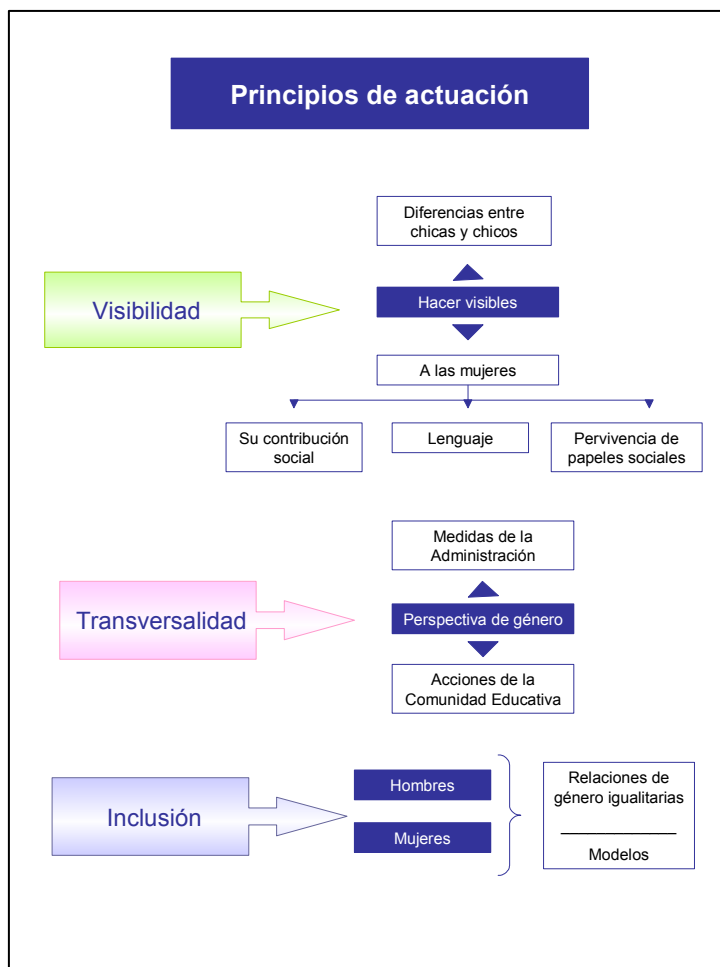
Principios de actuación

Diferencias entre chicas y chicos

Visibilidad

Hacer visibles

A las mujeres

Su contribución social

Lenguaje

Pervivencia de papeles sociales

Medidas de la Administración

Transversalidad

Perspectiva de género

Acciones de la Comunidad Educativa

Inclusión

Hombres

Mujeres

Relaciones de género igualitarias

Modelos